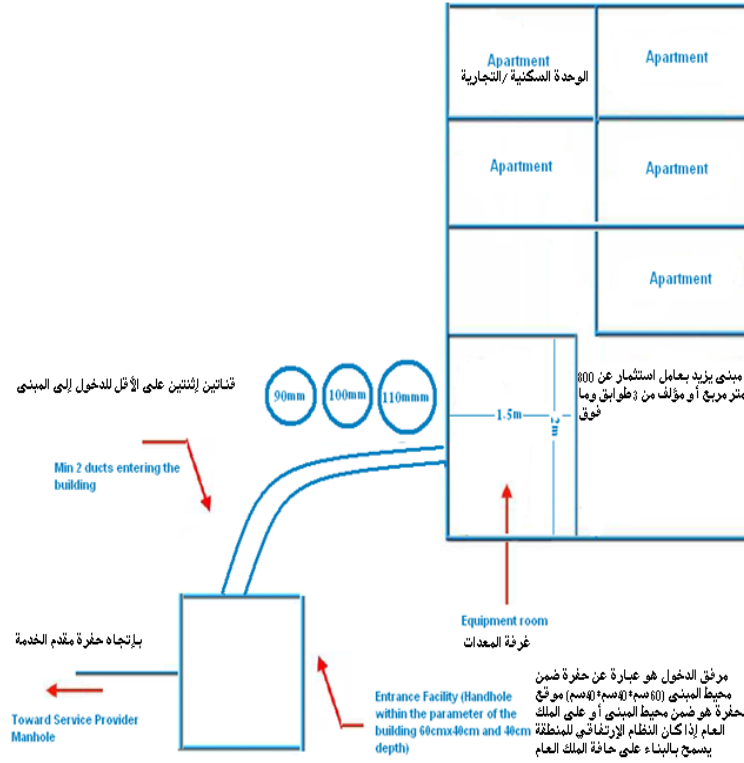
Apartment
الوحدة السكنية /التجارية

Apartment

Apartment

Apartment

Apartment

قناتين إثنتين على الأقل للدخول إلى المبنى

90mm
100mm
110mmm

مبنى يزيد بعامل استثمار عن 800 متر مربع أو مؤلف من 3 طوابق وما فوق

1.5m
2m

Min 2 ducts entering the building

Equipment room
غرفة المعدات

بإتجاه حفرة مقدم الخدمة

Toward Service Provider Manhole

Entrance Facility (Handhole within the parameter of the building 60cmx40cm and 40cm depth)

مرفق الدخول هو عبارة عن حفرة ضمن محيط المبنى (60سم*40سم*40سم) موقع الحفرة هو ضمن محيط المبنى أو على الملك العام إذا كان النظام الإرتفاقي للمنطقة يسمح بالبناء على حافة الملك العام